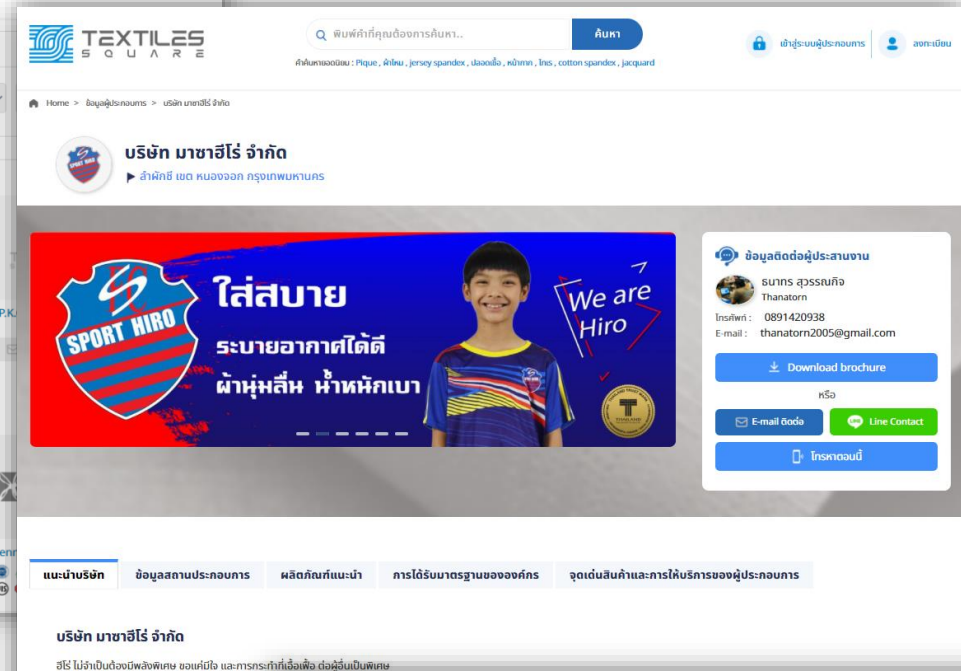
TEXTILES SQUARE

พิมพ์คำที่คุณต้องการค้นหา..
ค้นหา
คำค้นหายอดนิยม : Pique , ผ้าไหม , jersey spandex , ปลอกมือ , หน้ากาก , ไทร , cotton spandex , jacquard

เข้าสู่ระบบผู้ประกอบการ
ลงทะเบียน

Home > ข้อมูลผู้ประกอบการ > บริษัท มาซาฮีโร่ จำกัด

บริษัท มาซาฮีโร่ จำกัด
สำนักชี เขต หนองจอก กรุงเทพมหานคร

SPORT HIRO
ใส่สบาย
ระบายอากาศได้ดี
ผ้านุ่มลื่น น้ำหนักเบา
We are Hiro

ข้อมูลติดต่อผู้ประสานงาน
ธนากร สุวรรณกิจ
Thanatorn
โทรศัพท์ : 0891420938
E-mail : thanatorn2005@gmail.com
Download brochure
หรือ
E-mail ติดต่อ
Line Contact
โทรหาตอนนี้

แนะนำบริษัท
ข้อมูลสถานประกอบการ
ผลิตภัณฑ์แนะนำ
การได้รับมาตรฐานขององค์กร
จุดเด่นสินค้าและการให้บริการของผู้ประกอบการ

บริษัท มาซาฮีโร่ จำกัด
ฮีโร่ ไม่จำเป็นต้องมีพลังพิเศษ ขอแค่มีใจ และการกระทำที่เอื้อเฟื้อ ต่อผู้อื่นเป็นพิเศษ